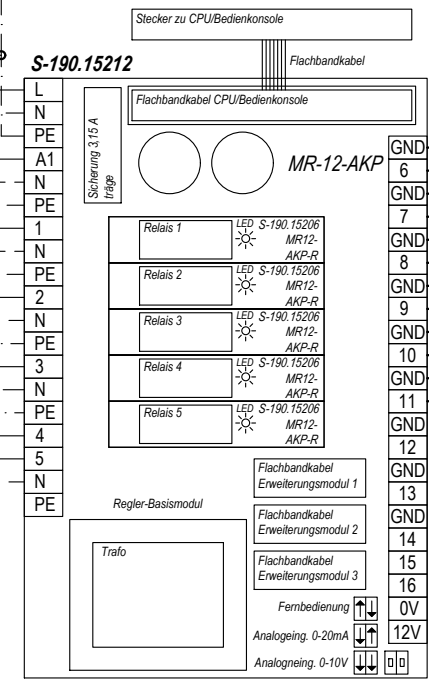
Stecker zu CPU/Bedienkonsole

S-190.15212

Flachbandkabel

Flachbandkabel CPU/Bedienkonsole

MR-12-AKP

Sicherung 3,15 A träge

L
N
PE
A1
N
PE
1
N
PE
2
N
PE
3
N
PE
4
5
N
PE

Relais 1
LED S-190.15206 MR12-AKP-R

Relais 2
LED S-190.15206 MR12-AKP-R

Relais 3
LED S-190.15206 MR12-AKP-R

Relais 4
LED S-190.15206 MR12-AKP-R

Relais 5
LED S-190.15206 MR12-AKP-R

GND
6
GND
7
GND
8
GND
9
GND
10
GND
11
GND
12
GND
13
GND
14
15
16
0V
12V

Flachbandkabel Erweiterungsmodul 1

Regler-Basismodul

Flachbandkabel Erweiterungsmodul 2

Trafo

Flachbandkabel Erweiterungsmodul 3

Fernbedienung

Analogeing. 0-20mA

Analogeing. 0-10V